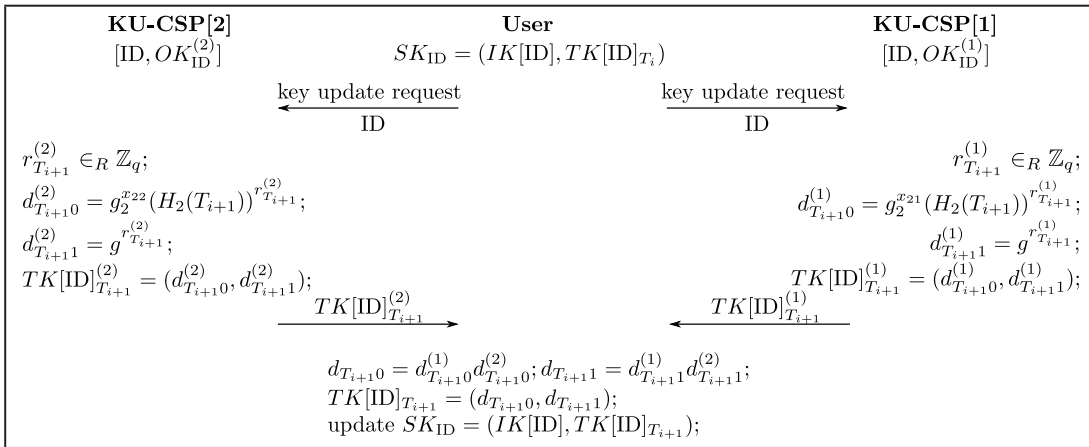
**KU-CSP[2]**
$[\mathrm{ID}, OK_{\mathrm{ID}}^{(2)}]$

**User**
$SK_{\mathrm{ID}} = (IK[\mathrm{ID}], TK[\mathrm{ID}]_{T_i})$

**KU-CSP[1]**
$[\mathrm{ID}, OK_{\mathrm{ID}}^{(1)}]$

key update request
ID

key update request
ID

$r_{T_{i+1}}^{(2)} \in_R \mathbb{Z}_q$;
$d_{T_{i+1}0}^{(2)} = g_2^{x_{22}}(H_2(T_{i+1}))^{r_{T_{i+1}}^{(2)}}$;
$d_{T_{i+1}1}^{(2)} = g^{r_{T_{i+1}}^{(2)}}$;
$TK[\mathrm{ID}]_{T_{i+1}}^{(2)} = (d_{T_{i+1}0}^{(2)}, d_{T_{i+1}1}^{(2)})$;

$r_{T_{i+1}}^{(1)} \in_R \mathbb{Z}_q$;
$d_{T_{i+1}0}^{(1)} = g_2^{x_{21}}(H_2(T_{i+1}))^{r_{T_{i+1}}^{(1)}}$;
$d_{T_{i+1}1}^{(1)} = g^{r_{T_{i+1}}^{(1)}}$;
$TK[\mathrm{ID}]_{T_{i+1}}^{(1)} = (d_{T_{i+1}0}^{(1)}, d_{T_{i+1}1}^{(1)})$;

$TK[\mathrm{ID}]_{T_{i+1}}^{(2)}$

$TK[\mathrm{ID}]_{T_{i+1}}^{(1)}$

$d_{T_{i+1}0} = d_{T_{i+1}0}^{(1)} d_{T_{i+1}0}^{(2)}; d_{T_{i+1}1} = d_{T_{i+1}1}^{(1)} d_{T_{i+1}1}^{(2)}$;
$TK[\mathrm{ID}]_{T_{i+1}} = (d_{T_{i+1}0}, d_{T_{i+1}1})$;
update $SK_{\mathrm{ID}} = (IK[\mathrm{ID}], TK[\mathrm{ID}]_{T_{i+1}})$;